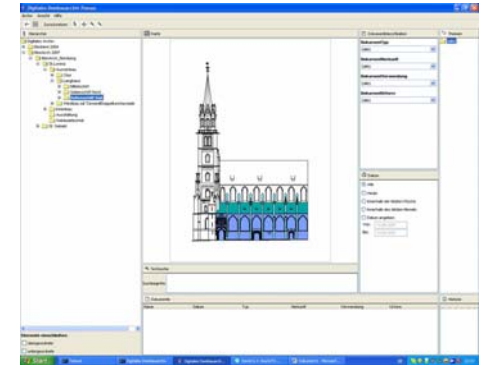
Digitales Bauhaus Ulm Prenzlau

Datei Ansicht Hilfe

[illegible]

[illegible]

Digitales Archiv

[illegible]

Dokumenttyp

Dokumentformat

Dokumentverwendung

Dokumentfilter

Datum

Alle

Heute

Innerhalb der letzten Woche

Innerhalb des letzten Monats

Datum angeben

Von

Bis

Suchbegriffe

Dokumente

Name

Datum

Typ

Verweise

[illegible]

Start